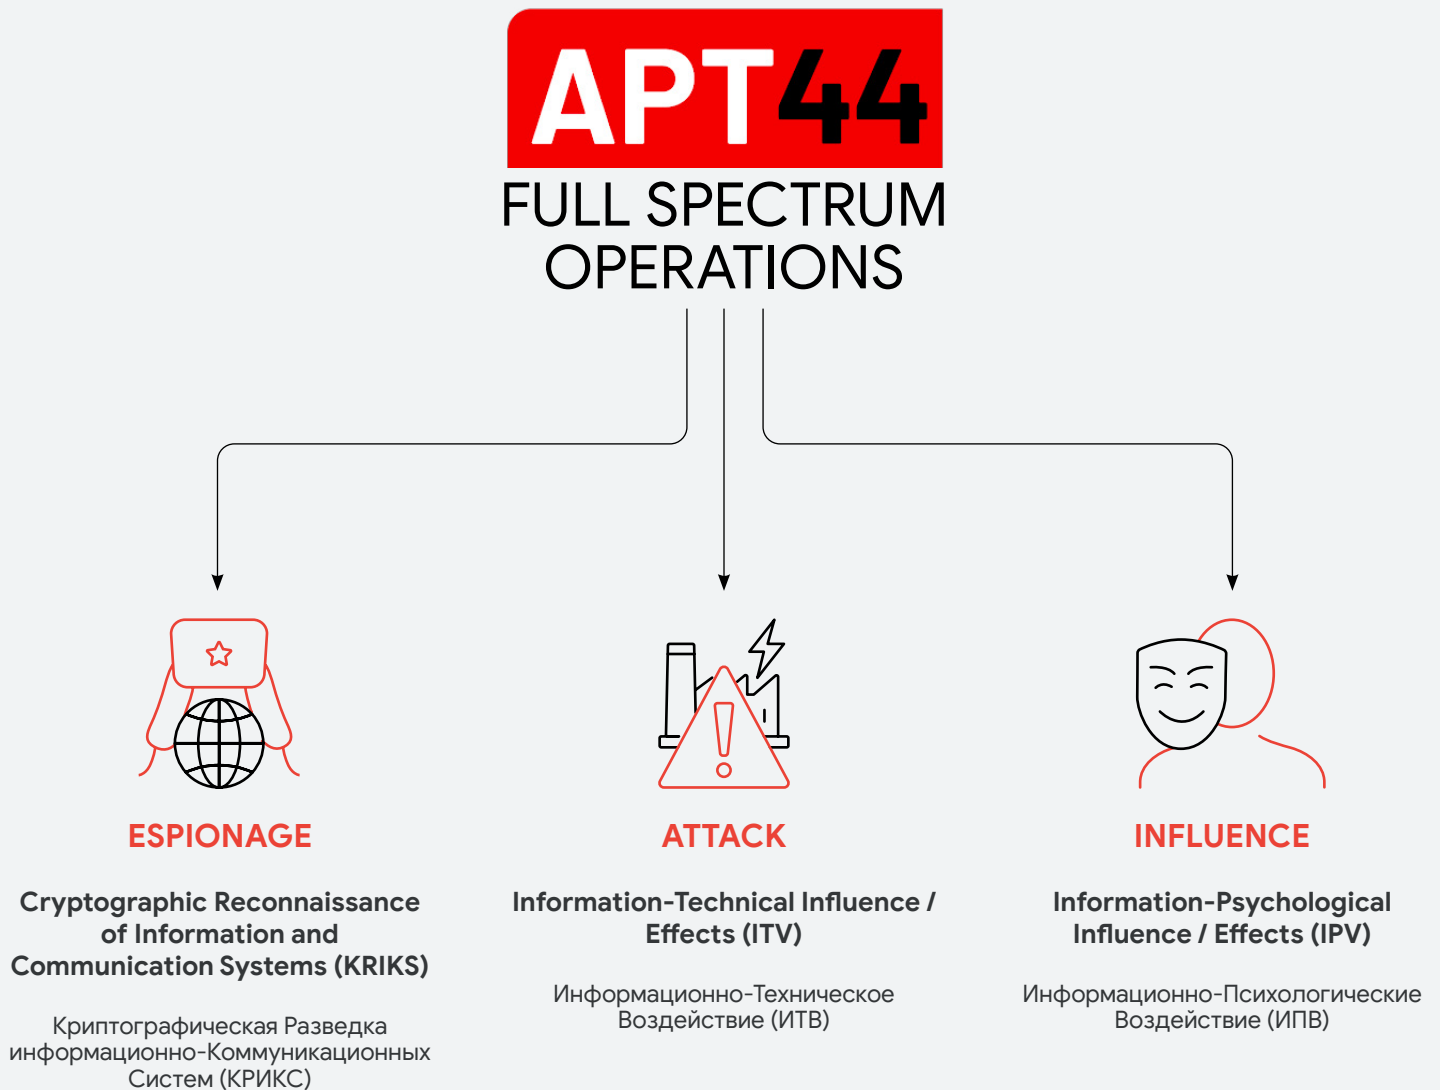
APT44

FULL SPECTRUM OPERATIONS

ESPIONAGE

Cryptographic Reconnaissance of Information and Communication Systems (KRIKS)

Криптографическая Разведка информационно-Коммуникационных Систем (КРИКС)

ATTACK

Information-Technical Influence / Effects (ITV)

Информационно-Техническое Воздействие (ИТВ)

INFLUENCE

Information-Psychological Influence / Effects (IPV)

Информационно-Психологические Воздействие (ИПВ)